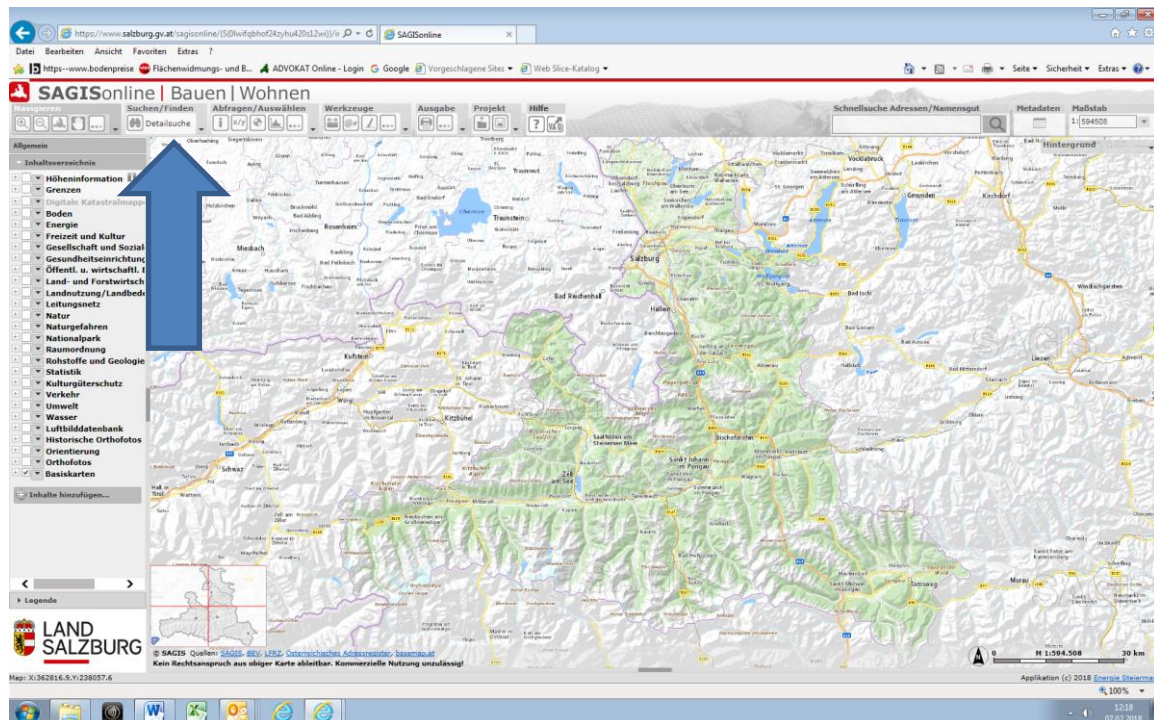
https://www.salzburg.gv.at/sagisonline/(S(0wifqbhof24zyhu420s12wi))/ SAGISonline

Datei Bearbeiten Ansicht Favoriten Extras ?

https--www.bodenpreise Flächenwidmungs- und B... ADVOKAT Online - Login Google Vorgeschlagene Sites Web Slice-Katalog

Seite Sicherheit Extras

SAGISonline | Bauen | Wohnen

Navigieren Suchen/Finden Abfragen/Auswählen Werkzeuge Ausgabe Projekt Hilfe

Detailsuche

Schnellsuche Adressen/Namensgut Metadaten Maßstab

1: 594508

Allgemein

Inhaltsverzeichnis

Höheninformation
Grenzen
Digitale Katastralmappe
Boden
Energie
Freizeit und Kultur
Gesellschaft und Soziales
Gesundheitseinrichtung
Öffentl. u. wirtschaftl. I
Land- und Forstwirtsch
Landnutzung/Landbede
Leitungsnetz
Natur
Naturgefahren
Nationalpark
Raumordnung
Rohstoffe und Geologie
Statistik
Kulturgüterschutz
Verkehr
Umwelt
Wasser
Luftbilddatenbank
Historische Orthofotos
Orientierung
Orthofotos
Basiskarten

Inhalte hinzufügen...

Legende

LAND SALZBURG

Hintergrund

Vöcklabruck Gmunden Kirchdorf Traunstein Salzburg Rosenheim Miesbach Bad Reichenhall Hallein Bad Ischl Kufstein Kitzbühel Schwaz Zell am See Saalfelden am Steinernen Meer Bischofshofen Sankt Johann im Pongau Tamsweg Murau Liezen Windischgarsten Bad Aussee Bad Goisern Hall in Tirol Wattens

© SAGIS Quellen: SAGIS, BEV, LFRZ, Österreichisches Adressregister, basemap.at
Kein Rechtsanspruch aus obiger Karte ableitbar. Kommerzielle Nutzung unzulässig!

0 M 1:594.508 30 km

Map: X:362816.9,Y:238057.6

Applikation (c) 2018 Energie Steiermark

100%

12:18
07.02.2018